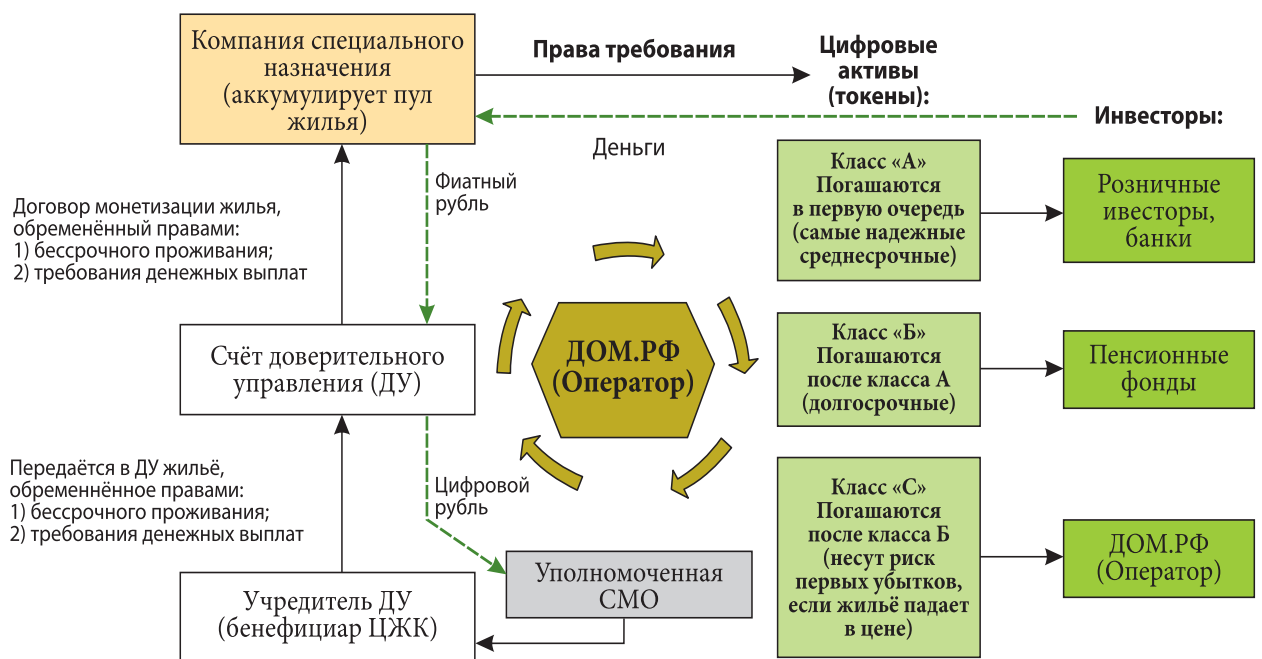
Компания специального назначения (аккумулирует пул жилья)

Права требования

Цифровые активы (токены):

Инвесторы:

Деньги

Фиатный рубль

Договор монетизации жилья, обременённый правами:
1) бессрочного проживания;
2) требования денежных выплат

Класс «А» Погашаются в первую очередь (самые надежные среднесрочные)

Розничные ивесторы, банки

ДОМ.РФ (Оператор)

Счёт доверительного управления (ДУ)

Класс «Б» Погашаются после класса А (долгосрочные)

Пенсионные фонды

Передаётся в ДУ жильё, обременнённое правами:
1) бессрочного проживания;
2) требования денежных выплат

Цифровой рубль

Класс «С» Погашаются после класса Б (несут риск первых убытков, если жильё падает в цене)

ДОМ.РФ (Оператор)

Уполномоченная СМО

Учредитель ДУ (бенефициар ЦЖК)